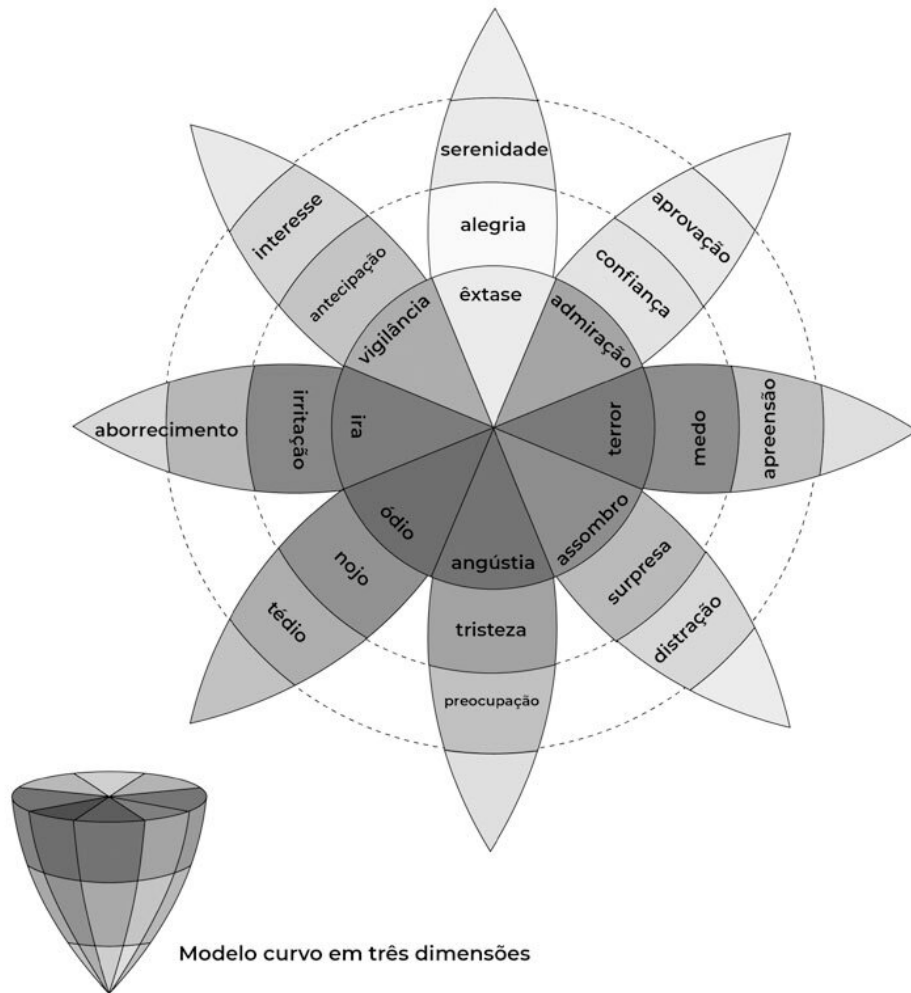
serenidade
alegria
êxtase
interesse
antecipação
vigilância
aprovação
confiança
admiração
aborrecimento
irritação
ira
terror
medo
apreensão
ódio
nojo
tédio
angústia
tristeza
preocupação
assombro
surpresa
distração

Modelo curvo em três dimensões